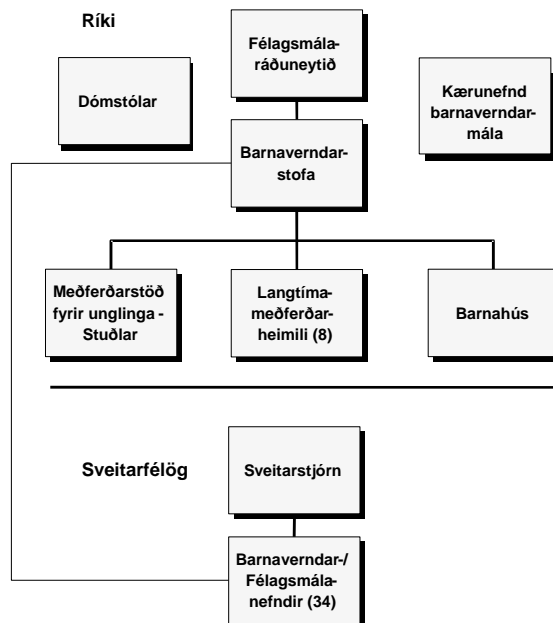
Ríki

Félagsmálaráðuneytið

Dómstólar

Kærunefnd barnaverndarmála

Barnaverndarstofa

Meðferðarstöð fyrir unglinga - Stuðlar

Langtímameðferðarheimili (8)

Barnahús

Sveitarfélög

Sveitarstjórn

Barnaverndar-/ Félagsmálanefndir (34)